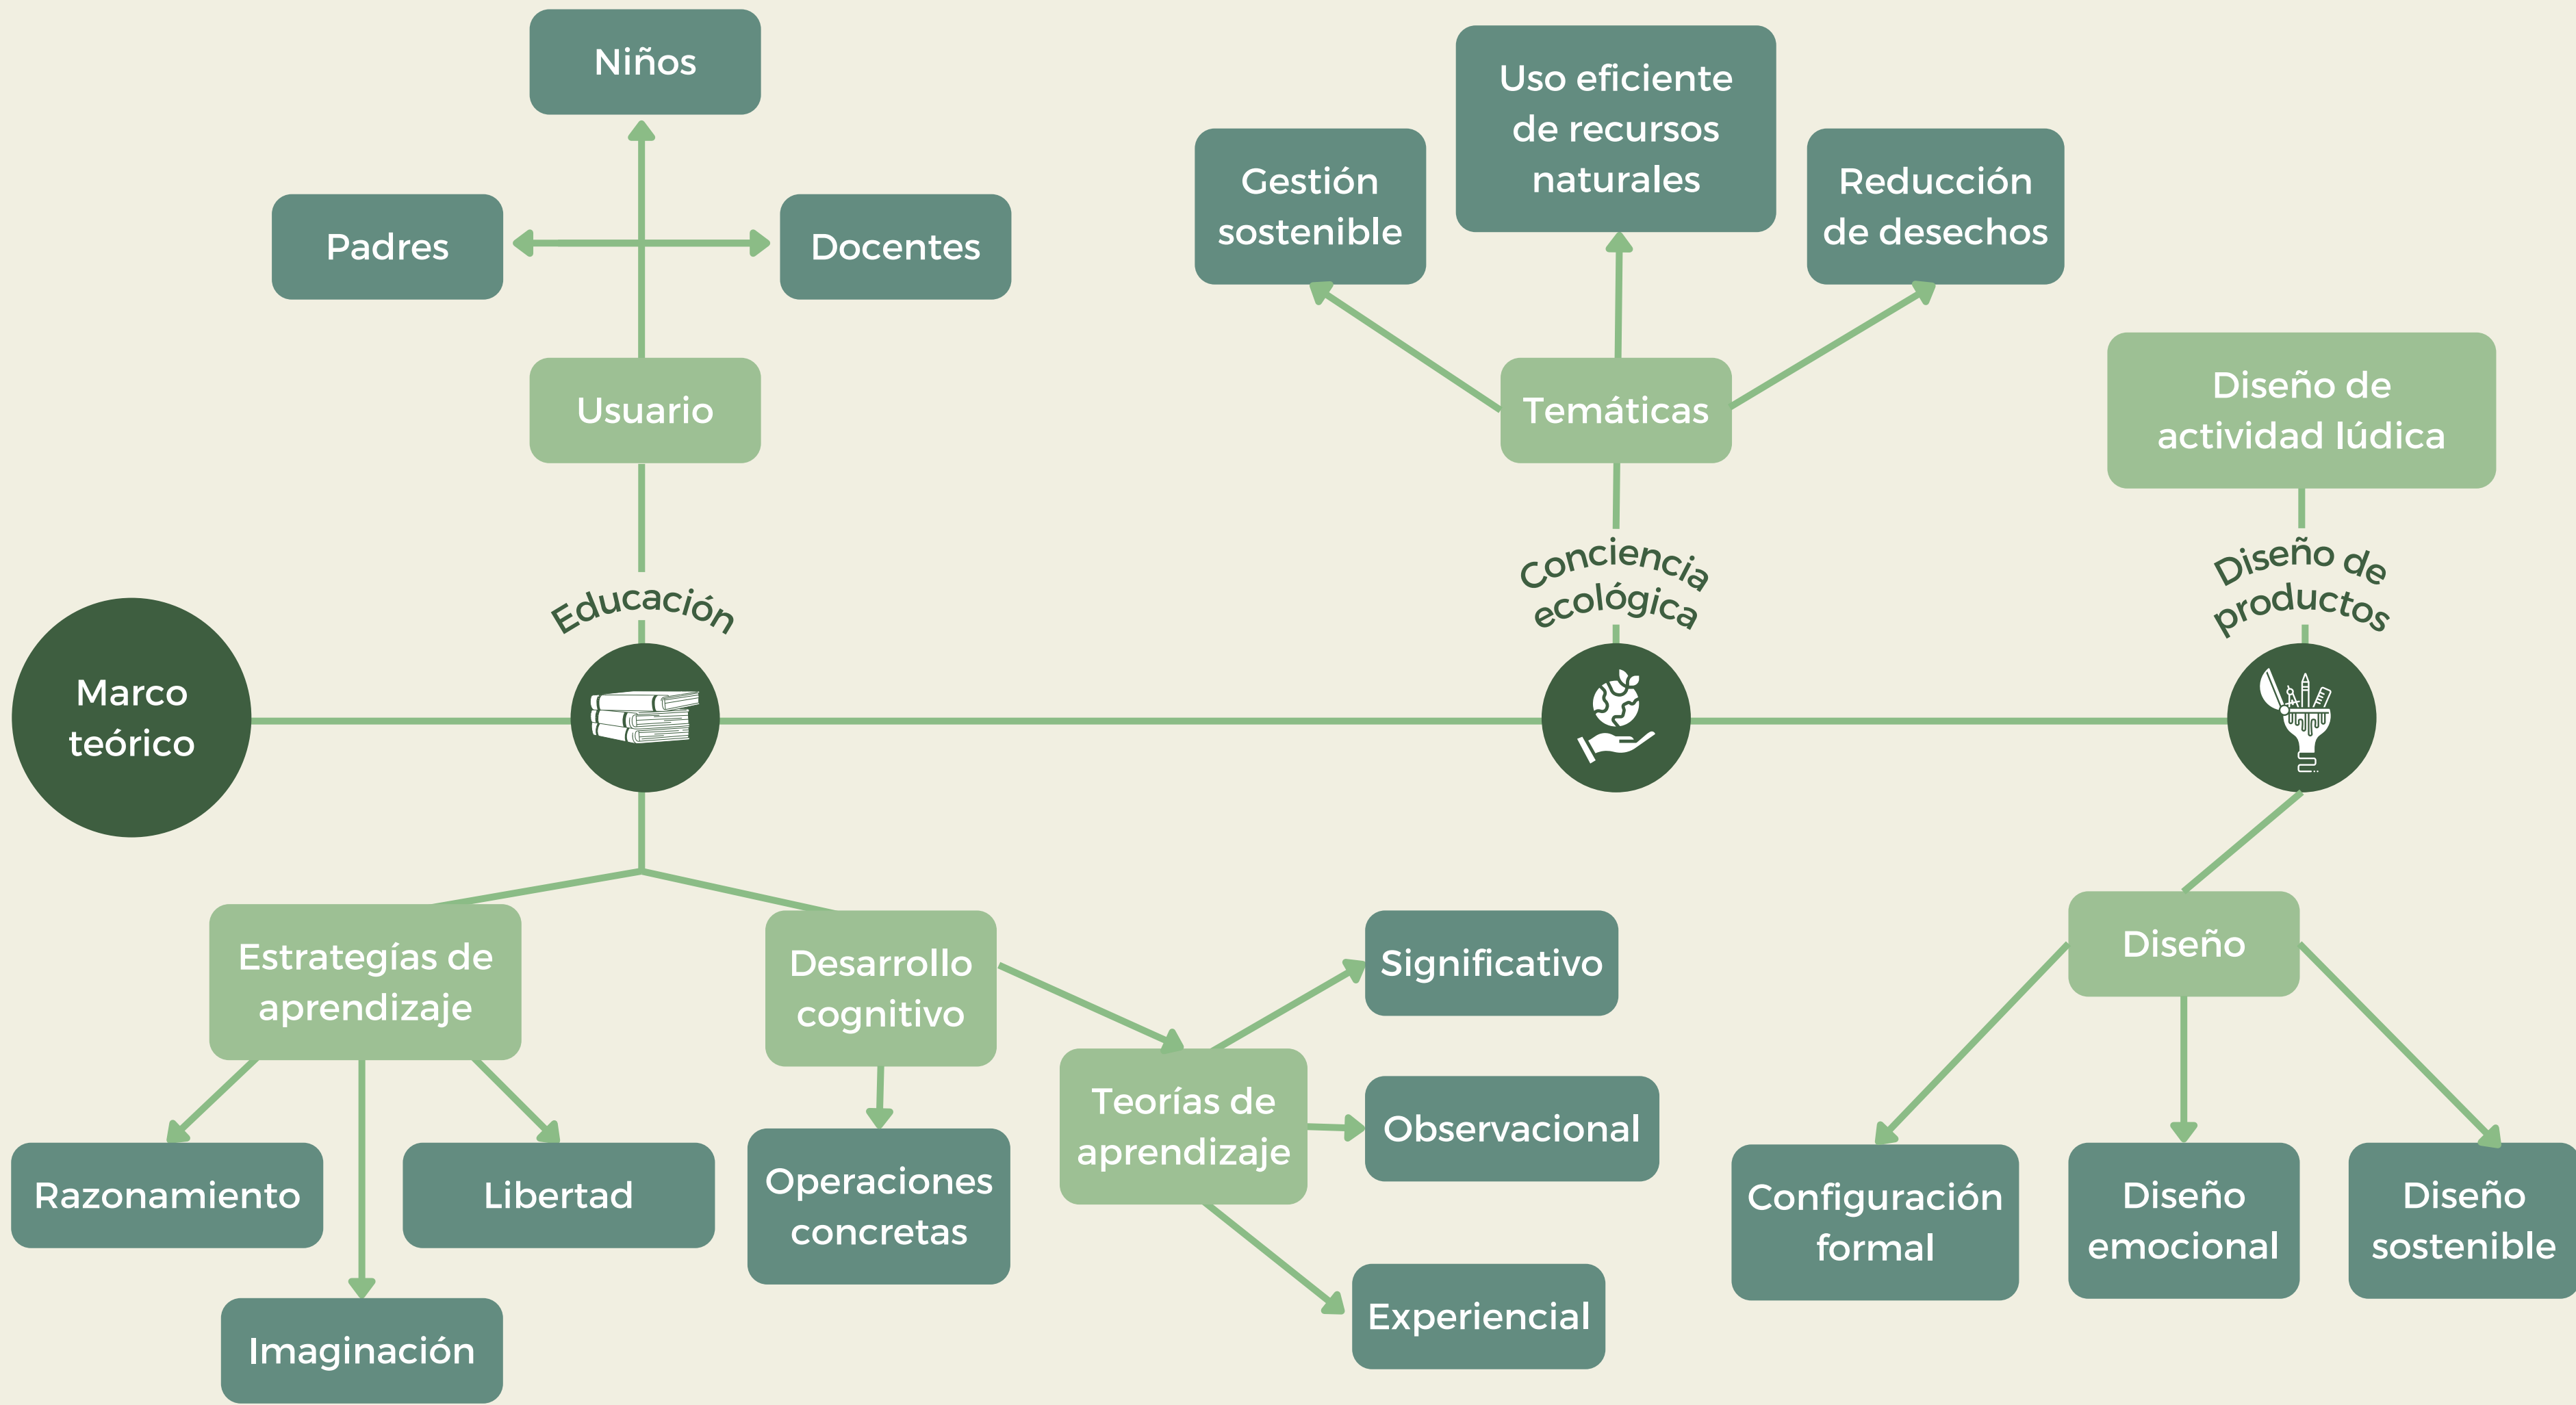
Marco teórico

Educación

Usuario

Niños

Padres

Docentes

Estrategías de aprendizaje

Razonamiento

Libertad

Imaginación

Desarrollo cognitivo

Operaciones concretas

Teorías de aprendizaje

Significativo

Observacional

Experiencial

Conciencia ecológica

Temáticas

Gestión sostenible

Uso eficiente de recursos naturales

Reducción de desechos

Diseño de productos

Diseño de actividad lúdica

Diseño

Configuración formal

Diseño emocional

Diseño sostenible